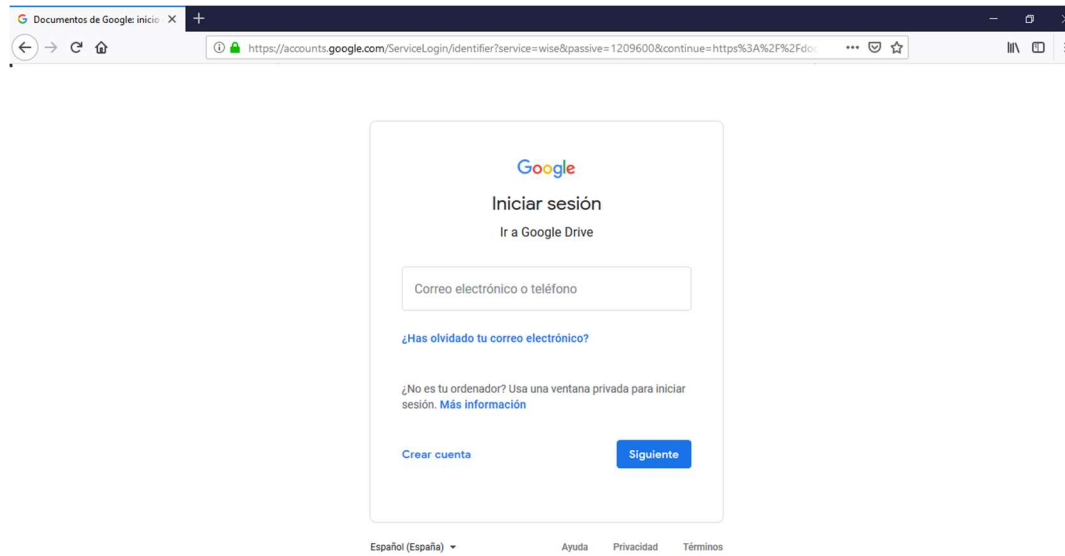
Documentos de Google: inicio

https://accounts.google.com/ServiceLogin/identifier?service=wise&passive=1209600&continue=https%3A%2F%2Fdoc

Google

Iniciar sesión

Ir a Google Drive

Correo electrónico o teléfono

¿Has olvidado tu correo electrónico?

¿No es tu ordenador? Usa una ventana privada para iniciar sesión. Más información

Crear cuenta

Siguiente

Español (España)

Ayuda

Privacidad

Términos